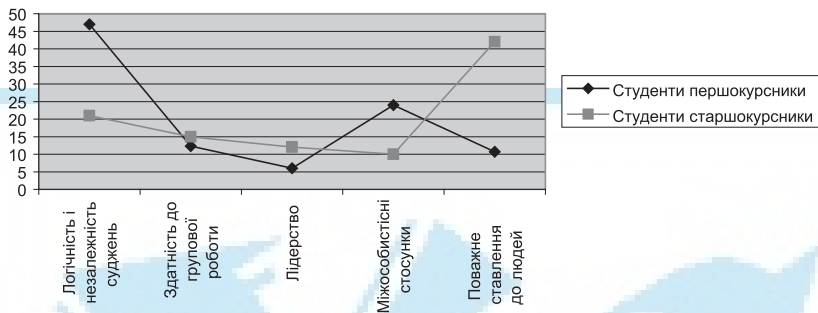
50
45
40
35
30
25
20
15
10
5
0

Логічність і незалежність суджень
Здатність до групової роботи
Лідерство
Міжособистісні стосунки
Поважне ставлення до людей

Студенти першокурсники
Студенти старшокурсники